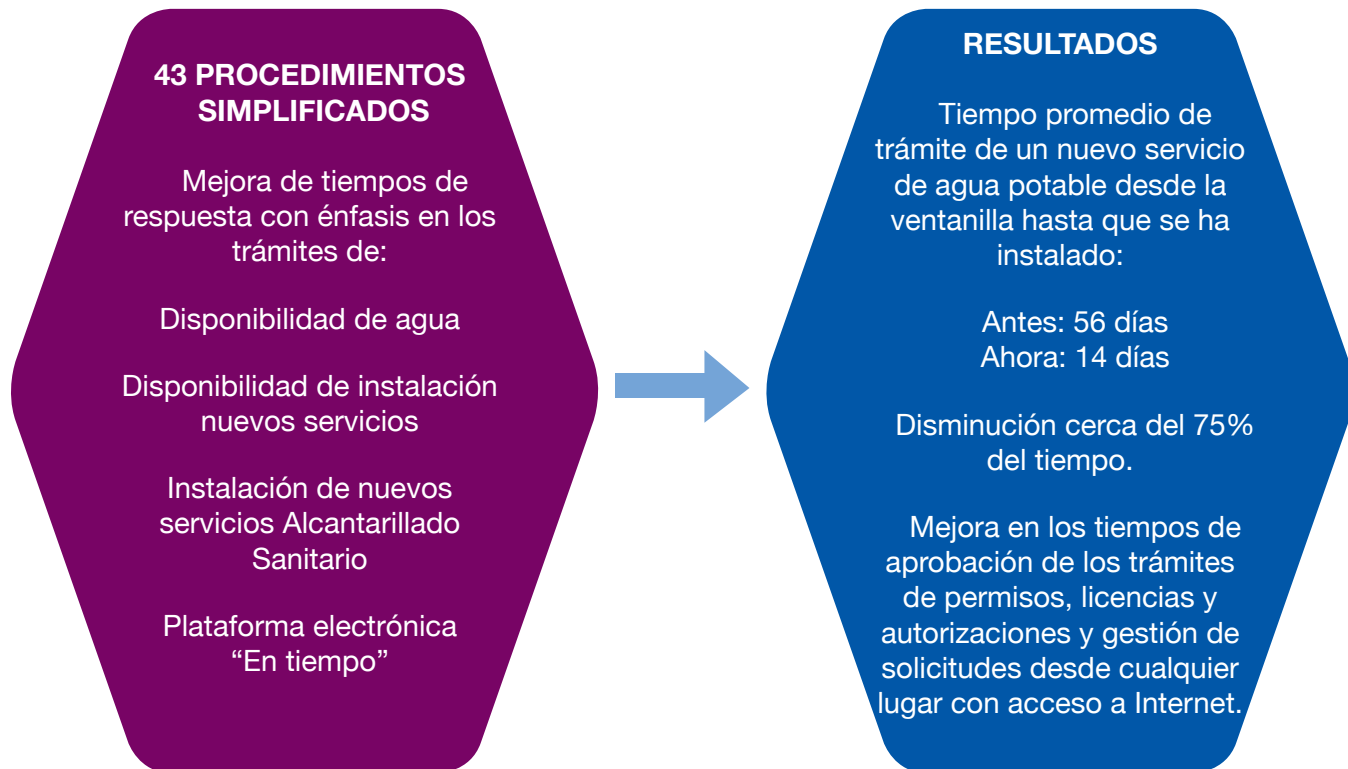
43 PROCEDIMIENTOS SIMPLIFICADOS

Mejora de tiempos de respuesta con énfasis en los trámites de:

Disponibilidad de agua

Disponibilidad de instalación nuevos servicios

Instalación de nuevos servicios Alcantarillado Sanitario

Plataforma electrónica “En tiempo”

RESULTADOS

Tiempo promedio de trámite de un nuevo servicio de agua potable desde la ventanilla hasta que se ha instalado:

Antes: 56 días
Ahora: 14 días

Disminución cerca del 75% del tiempo.

Mejora en los tiempos de aprobación de los trámites de permisos, licencias y autorizaciones y gestión de solicitudes desde cualquier lugar con acceso a Internet.